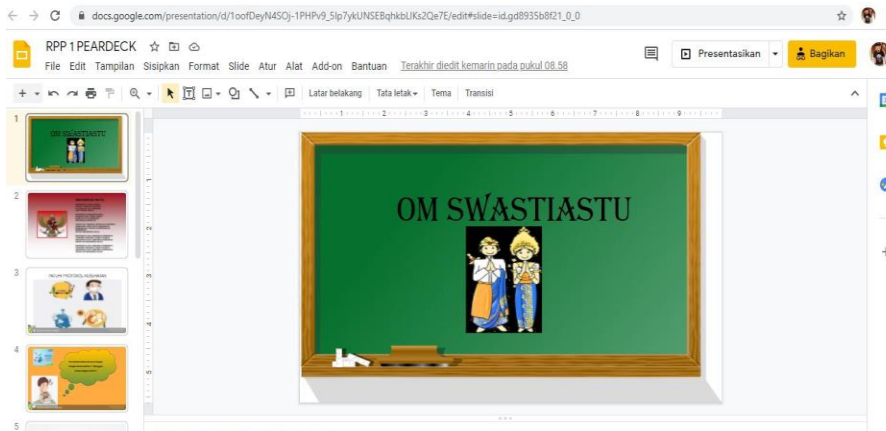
docs.google.com/presentation/d/1oofDeyN4SOj-1PHPv9_5lp7ykUNSEBqhkbLIKs2Qe7E/edit#slide=id.gd8935b8f21_0_0

RPP 1 PEARDECK

File Edit Tampilan Sisipkan Format Slide Atur Alat Add-on Bantuan Terakhir diedit kemarin pada pukul 08.58

Presentasikan

Bagikan

Latar belakang Tata letak Tema Transisi

1

OM SWASTIASTU

2

3

4

5

OM SWASTIASTU